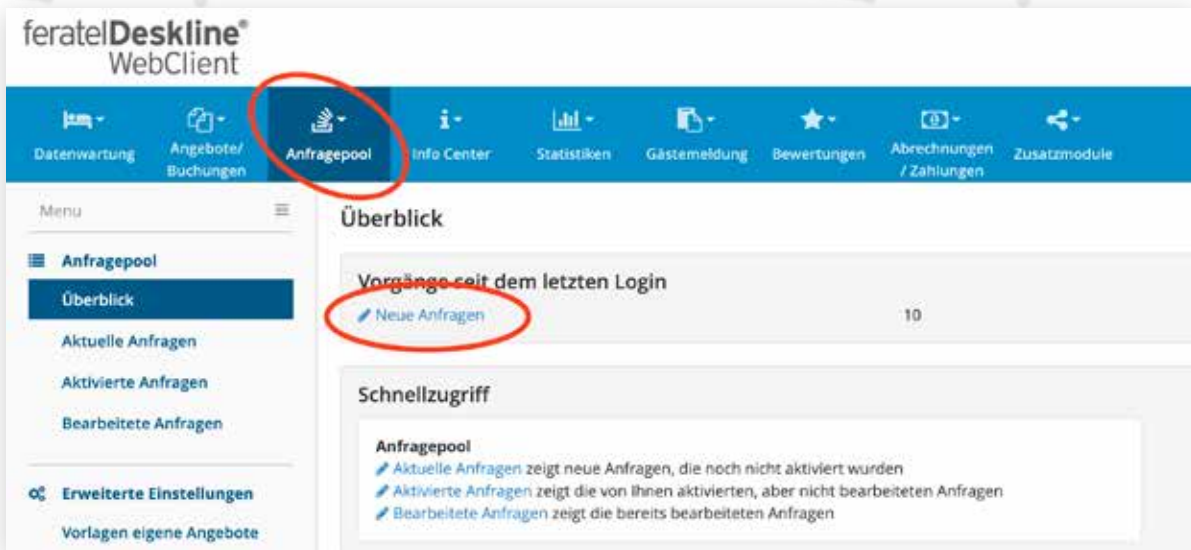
feratelDeskline®
WebClient

Datenwartung
Angebote/ Buchungen
Anfragepool
Info Center
Statistiken
Gästemeldung
Bewertungen
Abrechnungen / Zahlungen
Zusatzmodule

Menu

Anfragepool
Überblick
Aktuelle Anfragen
Aktivierte Anfragen
Bearbeitete Anfragen

Erweiterte Einstellungen
Vorlagen eigene Angebote

Überblick

Vorgänge seit dem letzten Login
Neue Anfragen 10

Schnellzugriff

Anfragepool
Aktuelle Anfragen zeigt neue Anfragen, die noch nicht aktiviert wurden
Aktivierte Anfragen zeigt die von Ihnen aktivierten, aber nicht bearbeiteten Anfragen
Bearbeitete Anfragen zeigt die bereits bearbeiteten Anfragen